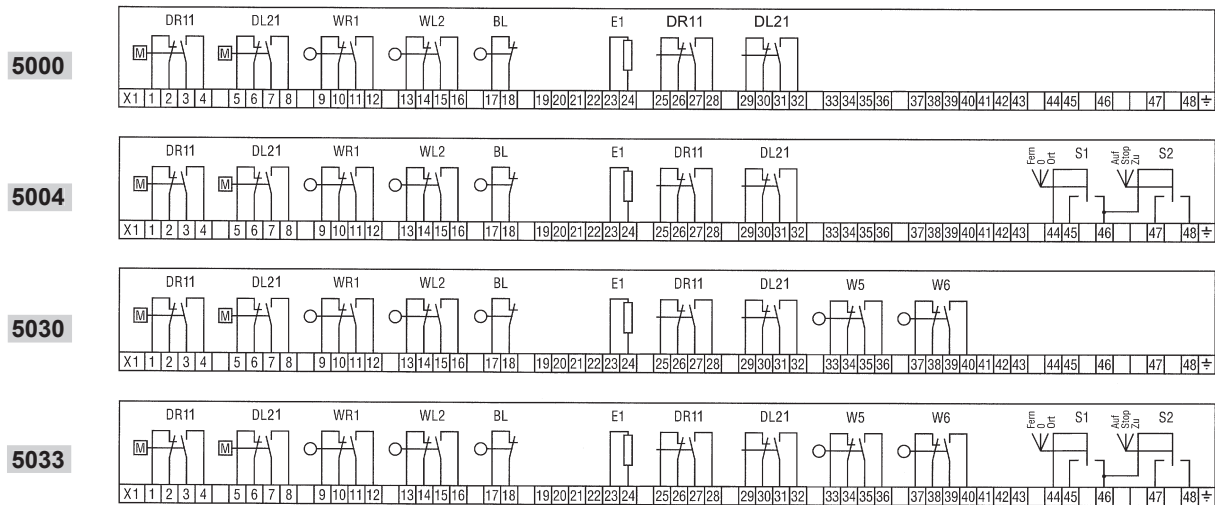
5000

DR11 DL21 WR1 WL2 BL E1 DR11 DL21

M M

X1 1 2 3 4 5 6 7 8 9 10 11 12 13 14 15 16 17 18 19 20 21 22 23 24 25 26 27 28 29 30 31 32 33 34 35 36 37 38 39 40 41 42 43 44 45 46 47 48 ⏚

5004

DR11 DL21 WR1 WL2 BL E1 DR11 DL21 Fern 0 Ort S1 Auf Stop Zu S2

M M

X1 1 2 3 4 5 6 7 8 9 10 11 12 13 14 15 16 17 18 19 20 21 22 23 24 25 26 27 28 29 30 31 32 33 34 35 36 37 38 39 40 41 42 43 44 45 46 47 48 ⏚

5030

DR11 DL21 WR1 WL2 BL E1 DR11 DL21 W5 W6

M M

X1 1 2 3 4 5 6 7 8 9 10 11 12 13 14 15 16 17 18 19 20 21 22 23 24 25 26 27 28 29 30 31 32 33 34 35 36 37 38 39 40 41 42 43 44 45 46 47 48 ⏚

5033

DR11 DL21 WR1 WL2 BL E1 DR11 DL21 W5 W6 Fern 0 Ort S1 Auf Stop Zu S2

M M

X1 1 2 3 4 5 6 7 8 9 10 11 12 13 14 15 16 17 18 19 20 21 22 23 24 25 26 27 28 29 30 31 32 33 34 35 36 37 38 39 40 41 42 43 44 45 46 47 48 ⏚